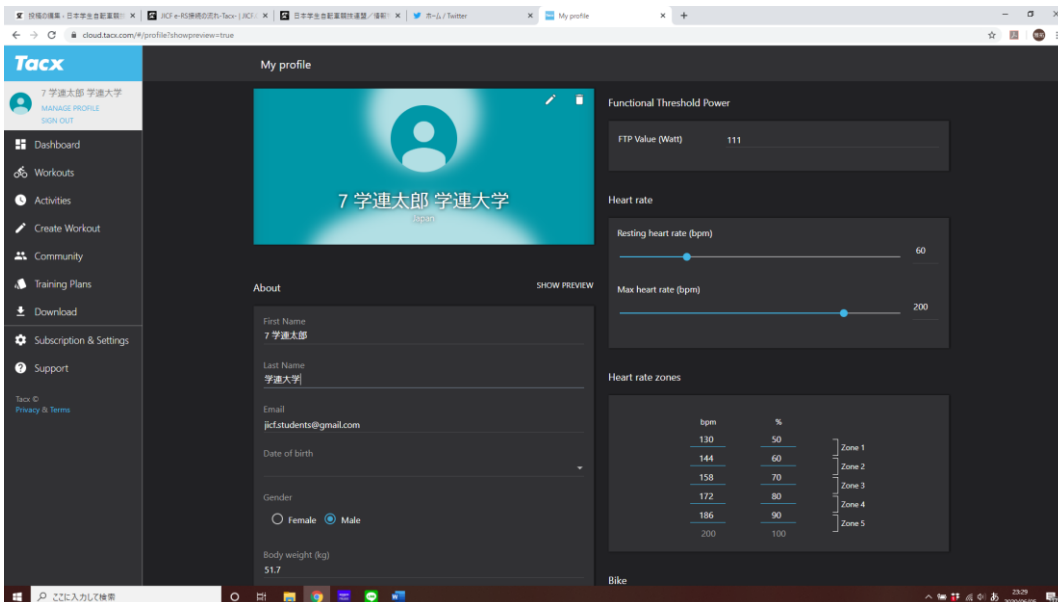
投稿の編集 - 日本学生自転車競技 × | JICF e-RS接続の流れ-Tacx- | JICF × | 日本学生自転車競技連盟／情報 × | ホーム / Twitter × | My profile × | +

cloud.tacx.com/#/profile?showpreview=true

Tacx

7 学連太郎 学連大学
MANAGE PROFILE
SIGN OUT

Dashboard
Workouts
Activities
Create Workout
Community
Training Plans
Download
Subscription & Settings
Support

Tacx ©
Privacy & Terms

My profile

7 学連太郎 学連大学
Japan

About
SHOW PREVIEW

First Name
7 学連太郎

Last Name
学連大学

Email
jicf.students@gmail.com

Date of birth

Gender
Female Male

Body weight (kg)
51.7

Functional Threshold Power

FTP Value (Watt) 111

Heart rate

Resting heart rate (bpm)
60

Max heart rate (bpm)
200

Heart rate zones

| bpm | % | |
|---|---|---|
| 130 | 50 | |
| 144 | 60 | Zone 1 |
| 158 | 70 | Zone 2 |
| 172 | 80 | Zone 3 |
| 186 | 90 | Zone 4 |
| 200 | 100 | Zone 5 |

Bike

ここに入力して検索

23:29